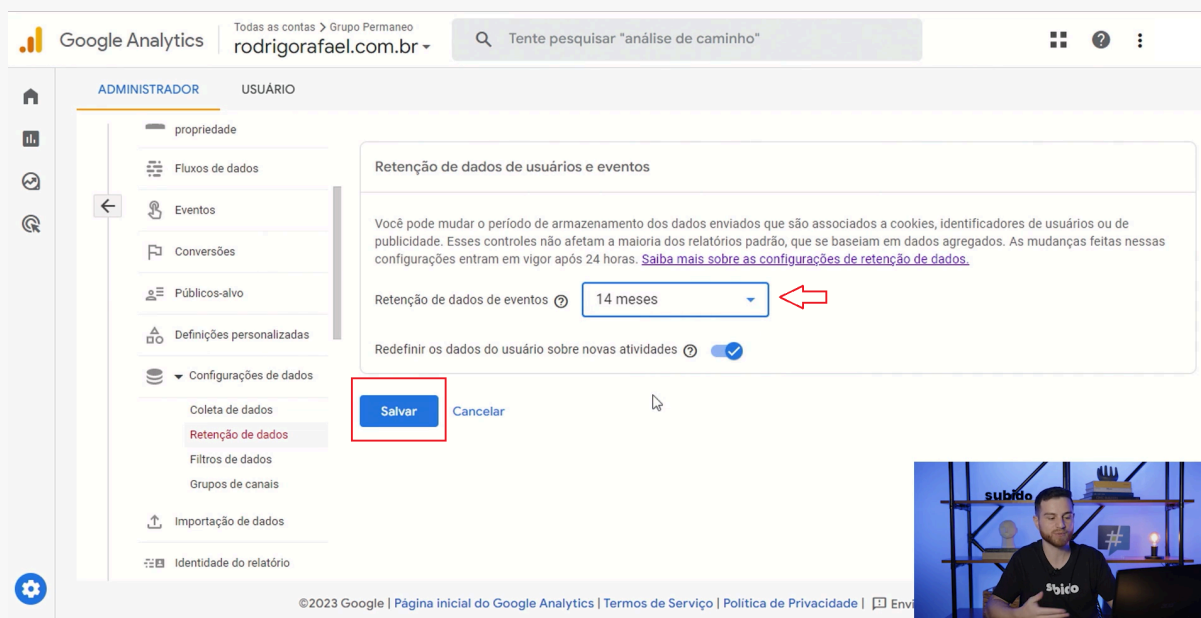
Google Analytics
Todas as contas > Grupo Permaneo
rodrigorafael.com.br
Tente pesquisar "análise de caminho"

ADMINISTRADOR
USUÁRIO

propriedade
Fluxos de dados
Eventos
Conversões
Públicos-alvo
Definições personalizadas
Configurações de dados
Coleta de dados
Retenção de dados
Filtros de dados
Grupos de canais
Importação de dados
Identidade do relatório

Retenção de dados de usuários e eventos

Você pode mudar o período de armazenamento dos dados enviados que são associados a cookies, identificadores de usuários ou de publicidade. Esses controles não afetam a maioria dos relatórios padrão, que se baseiam em dados agregados. As mudanças feitas nessas configurações entram em vigor após 24 horas. Saiba mais sobre as configurações de retenção de dados.

Retenção de dados de eventos
14 meses

Redefinir os dados do usuário sobre novas atividades

Salvar
Cancelar

subido

©2023 Google | Página inicial do Google Analytics | Termos de Serviço | Política de Privacidade | Envi